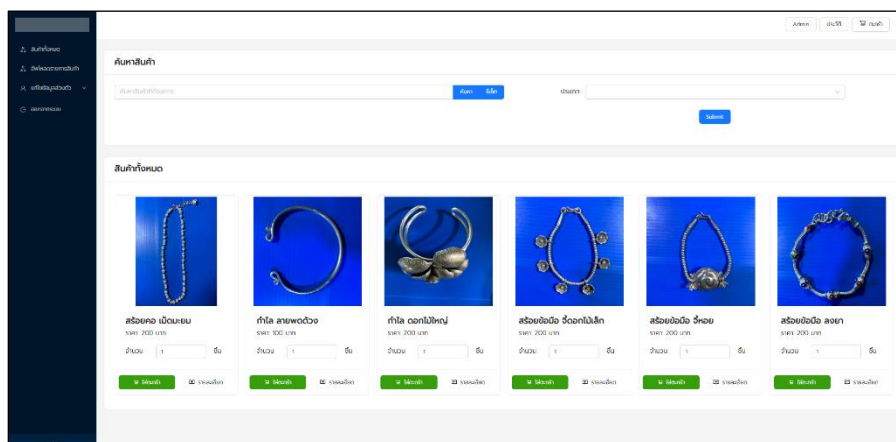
Admin ประวัติ ตะกร้า

สินค้าทั้งหมด
สั่งซื้อออเดอร์สินค้า
แก้ไขข้อมูลส่วนตัว
ออกจากระบบ

ค้นหาสินค้า

ค้นหาสินค้าที่ต้องการ ค้นหา ล้าง ประเภท

Submit

สินค้าทั้งหมด

สร้อยคอ เม็ดมะยม
ราคา: 200 บาท
จำนวน 1 ชิ้น
ใส่ตะกร้า รายละเอียด

กำไล ลายพดด้วง
ราคา: 100 บาท
จำนวน 1 ชิ้น
ใส่ตะกร้า รายละเอียด

กำไล ดอกไม้ใหญ่
ราคา: 200 บาท
จำนวน 1 ชิ้น
ใส่ตะกร้า รายละเอียด

สร้อยข้อมือ จี้ดอกไม้เล็ก
ราคา: 200 บาท
จำนวน 1 ชิ้น
ใส่ตะกร้า รายละเอียด

สร้อยข้อมือ จี้หอย
ราคา: 200 บาท
จำนวน 1 ชิ้น
ใส่ตะกร้า รายละเอียด

สร้อยข้อมือ ลงยา
ราคา: 200 บาท
จำนวน 1 ชิ้น
ใส่ตะกร้า รายละเอียด